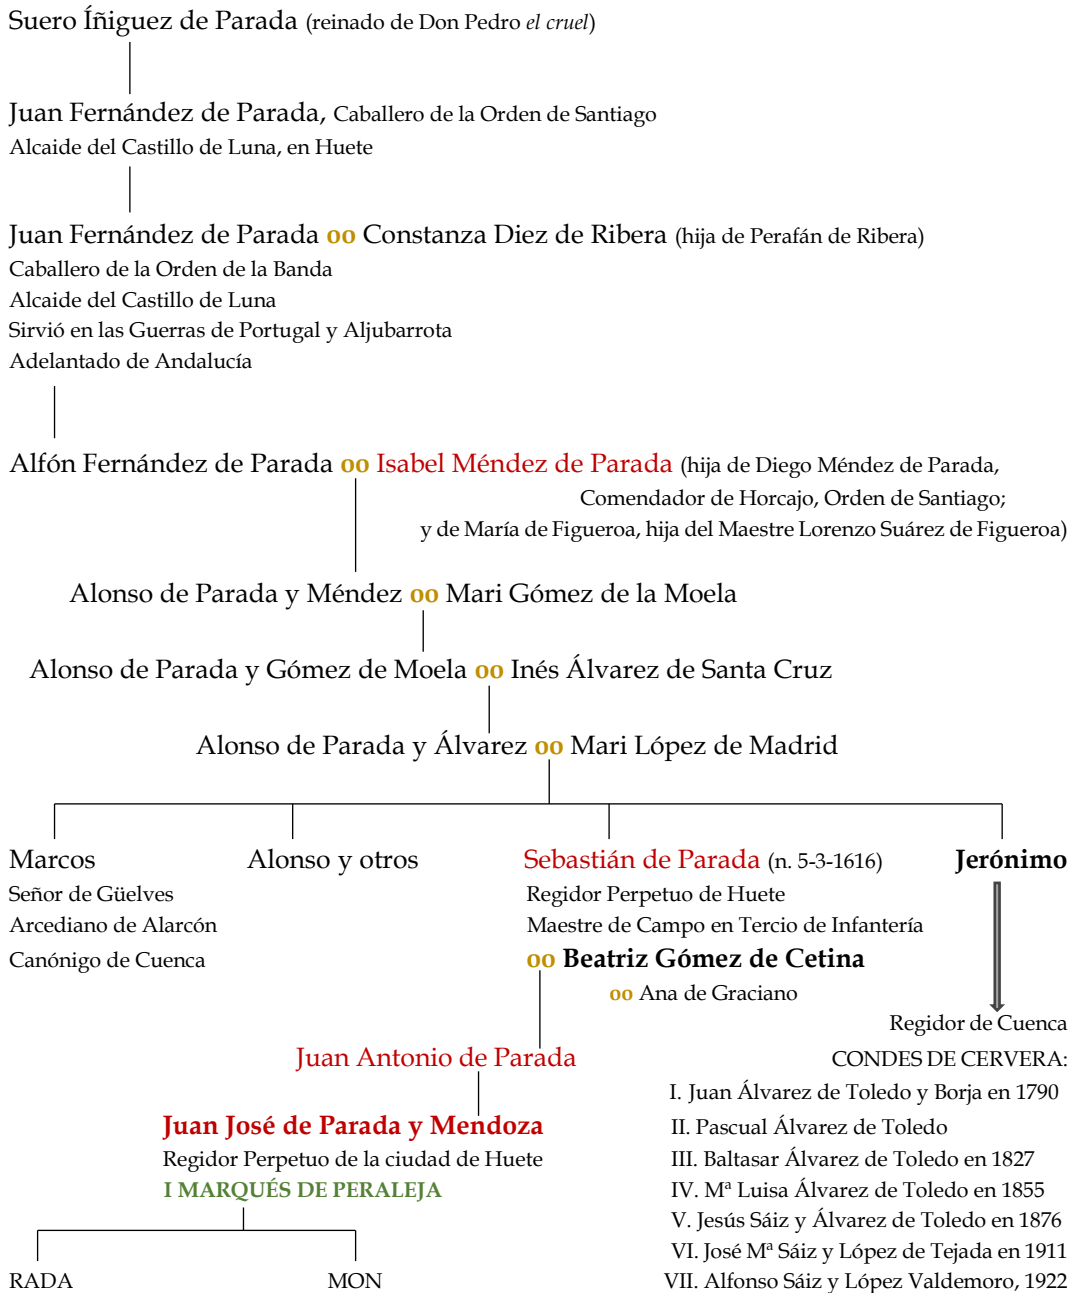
Suero Íñiguez de Parada (reinado de Don Pedro *el cruel*)

Juan Fernández de Parada, Caballero de la Orden de Santiago
Alcaide del Castillo de Luna, en Huete

Juan Fernández de Parada oo Constanza Diez de Ribera (hija de Perafán de Ribera)
Caballero de la Orden de la Banda
Alcaide del Castillo de Luna
Sirvió en las Guerras de Portugal y Aljubarrota
Adelantado de Andalucía

Alfón Fernández de Parada oo Isabel Méndez de Parada (hija de Diego Méndez de Parada, Comendador de Horcajo, Orden de Santiago; y de María de Figueroa, hija del Maestre Lorenzo Suárez de Figueroa)

Alonso de Parada y Méndez oo Mari Gómez de la Moela

Alonso de Parada y Gómez de Moela oo Inés Álvarez de Santa Cruz

Alonso de Parada y Álvarez oo Mari López de Madrid

Marcos
Señor de Güelves
Arcediano de Alarcón
Canónigo de Cuenca

Alonso y otros

Sebastián de Parada (n. 5-3-1616)
Regidor Perpetuo de Huete
Maestre de Campo en Tercio de Infantería
oo Beatriz Gómez de Cetina
oo Ana de Graciano

Jerónimo

Regidor de Cuenca
CONDES DE CERVERA:
I. Juan Álvarez de Toledo y Borja en 1790
II. Pascual Álvarez de Toledo
III. Baltasar Álvarez de Toledo en 1827
IV. Mª Luisa Álvarez de Toledo en 1855
V. Jesús Sáiz y Álvarez de Toledo en 1876
VI. José Mª Sáiz y López de Tejada en 1911
VII. Alfonso Sáiz y López Valdemoro, 1922

Juan Antonio de Parada

Juan José de Parada y Mendoza
Regidor Perpetuo de la ciudad de Huete
I MARQUÉS DE PERALEJA

RADA

MON